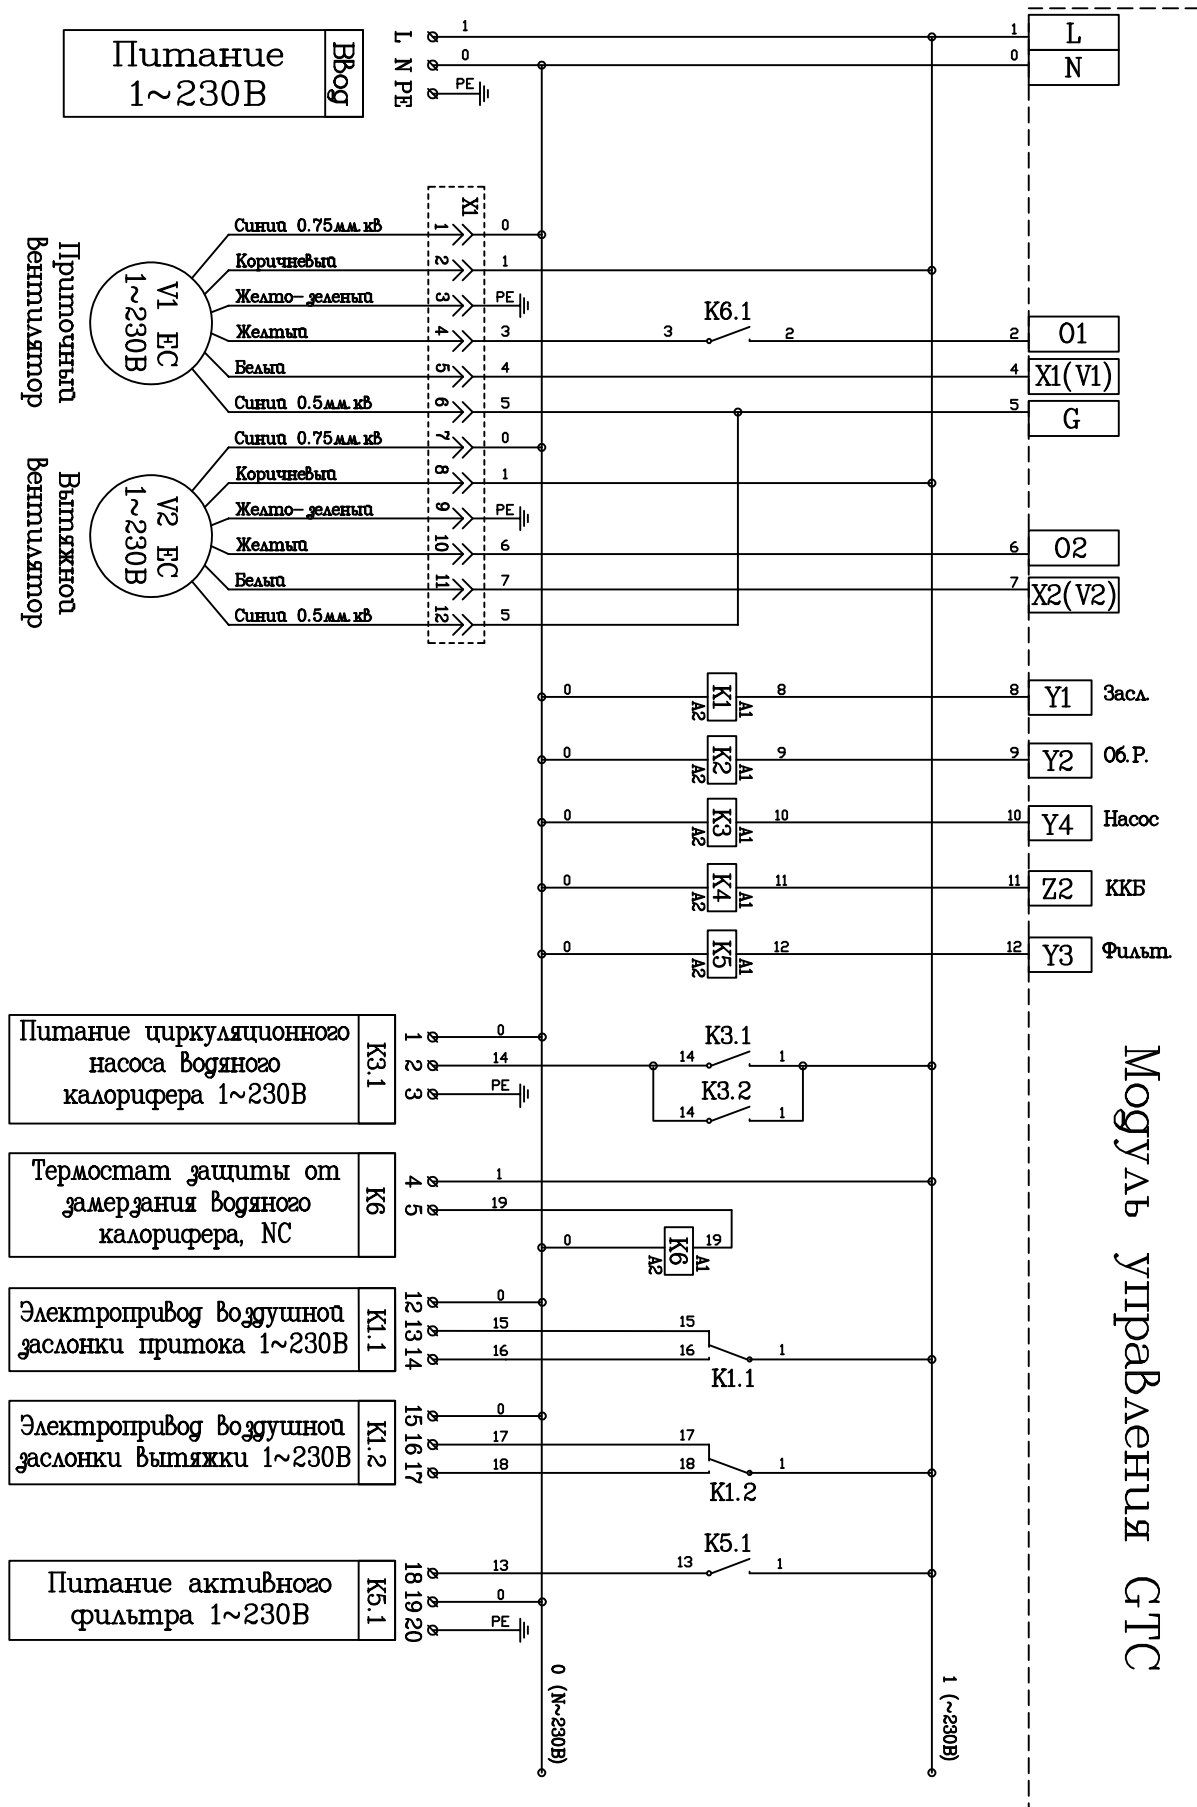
Питание 1~230В
Ввод
L N PE
1
0
PE
1 L
0 N

X1
Приточный вентилятор
V1 EC 1~230В
Синий 0.75мм.кв 1 0
Коричневый 2 1
Желто-зеленый 3 PE
Желтый 4 3
Белый 5 4
Синий 0.5мм.кв 6 5
K6.1
3 2
2 01
4 X1(V1)
5 G

Вытяжной вентилятор
V2 EC 1~230В
Синий 0.75мм.кв 7 0
Коричневый 8 1
Желто-зеленый 9 PE
Желтый 10 6
Белый 11 7
Синий 0.5мм.кв 12 5
6 02
7 X2(V2)

0 K1 A2 A1 8 8 Y1 Засл.
0 K2 A2 A1 9 9 Y2 Об.Р.
0 K3 A2 A1 10 10 Y4 Насос
0 K4 A2 A1 11 11 Z2 ККБ
0 K5 A2 A1 12 12 Y3 Фильт.

Питание циркуляционного насоса водяного калорифера 1~230В
K3.1
1 2 3
0
14
PE
K3.1
14 1
K3.2
14 1

Модуль управления GTC

Термостат защиты от замерзания водяного калорифера, NC
K6
4 5
1
19
0 K6 A2 A1 19

Электропривод воздушной заслонки притока 1~230В
K1.1
12 13 14
0
15 15
16 16 1
K1.1

Электропривод воздушной заслонки вытяжки 1~230В
K1.2
15 16 17
0
17 17
18 18 1
K1.2

Питание активного фильтра 1~230В
K5.1
18 19 20
13
0
PE
K5.1
13 1

0 (N~230В)
1 (~230В)